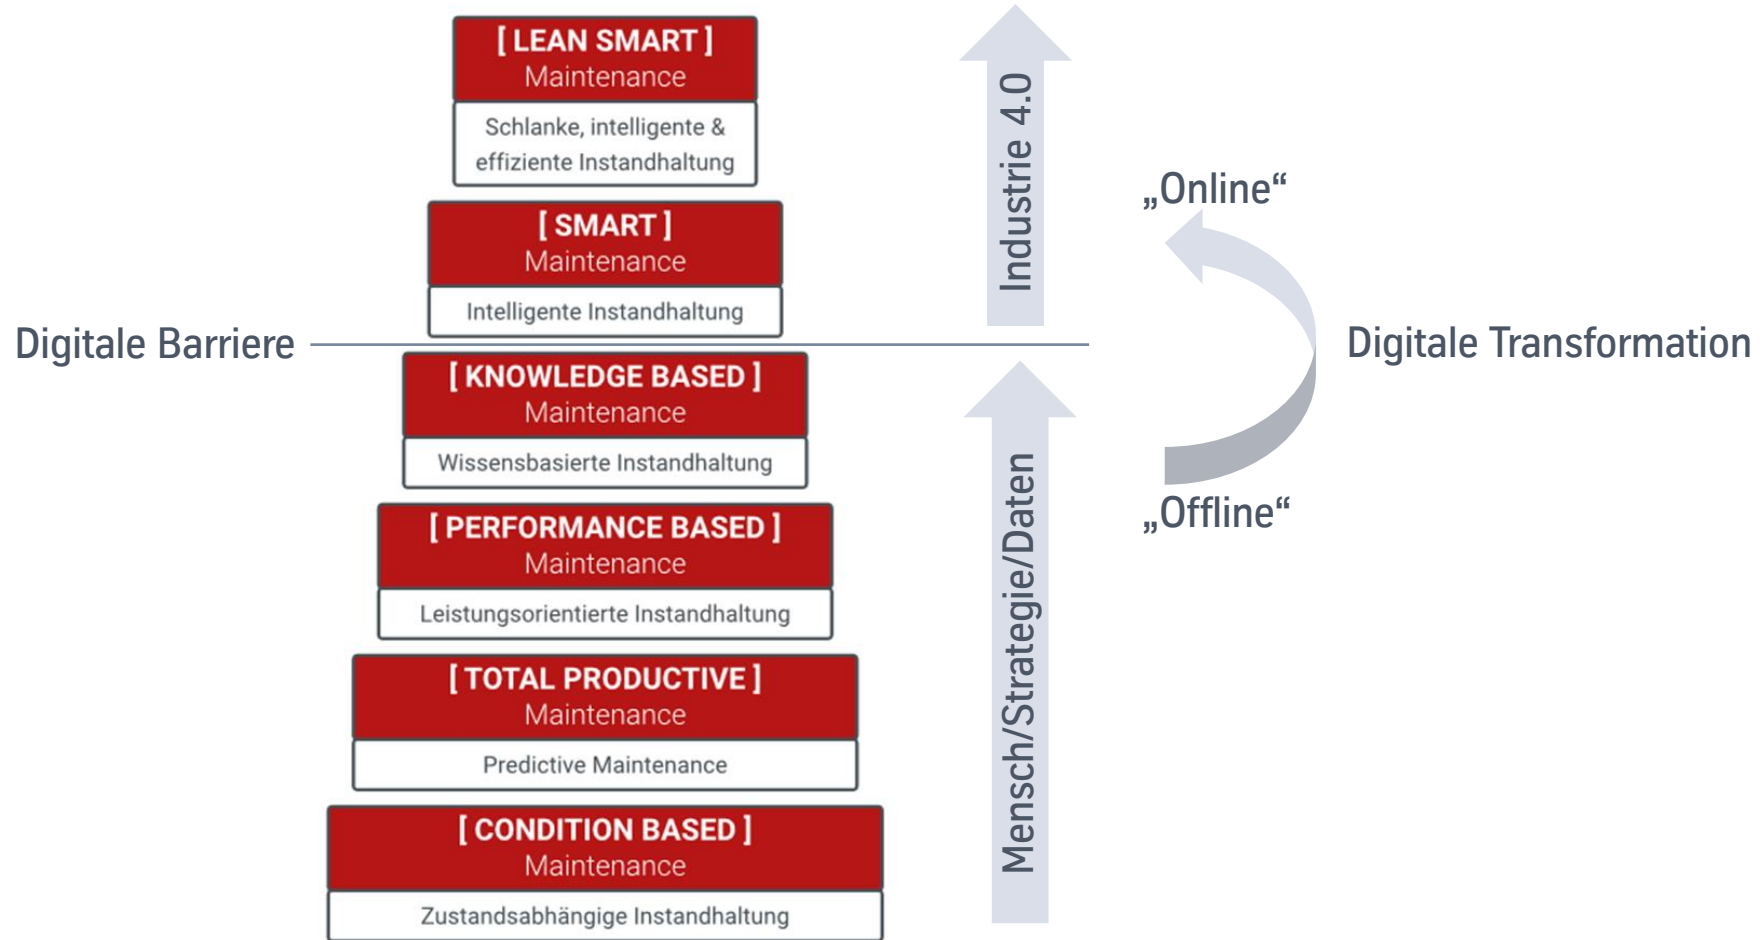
[ LEAN SMART ]
Maintenance
Schlanke, intelligente & effiziente Instandhaltung

[ SMART ]
Maintenance
Intelligente Instandhaltung

Digitale Barriere

[ KNOWLEDGE BASED ]
Maintenance
Wissensbasierte Instandhaltung

[ PERFORMANCE BASED ]
Maintenance
Leistungsorientierte Instandhaltung

[ TOTAL PRODUCTIVE ]
Maintenance
Predictive Maintenance

[ CONDITION BASED ]
Maintenance
Zustandsabhängige Instandhaltung

Industrie 4.0

Mensch/Strategie/Daten

„Online“

Digitale Transformation

„Offline“